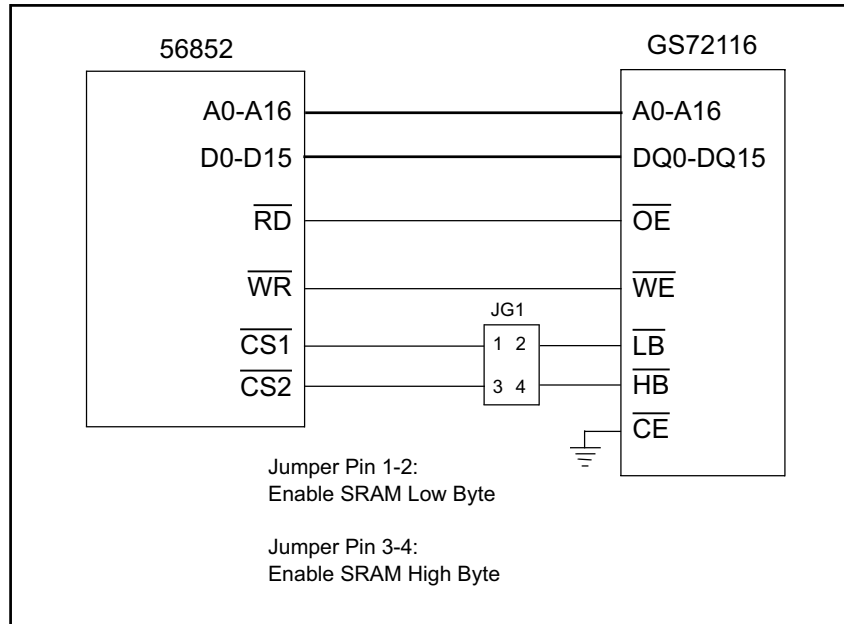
56852

A0-A16
D0-D15
$\overline{RD}$
$\overline{WR}$
$\overline{CS1}$
$\overline{CS2}$

JG1
1 2
3 4

GS72116

A0-A16
DQ0-DQ15
$\overline{OE}$
$\overline{WE}$
$\overline{LB}$
$\overline{HB}$
$\overline{CE}$

Jumper Pin 1-2:
Enable SRAM Low Byte

Jumper Pin 3-4:
Enable SRAM High Byte